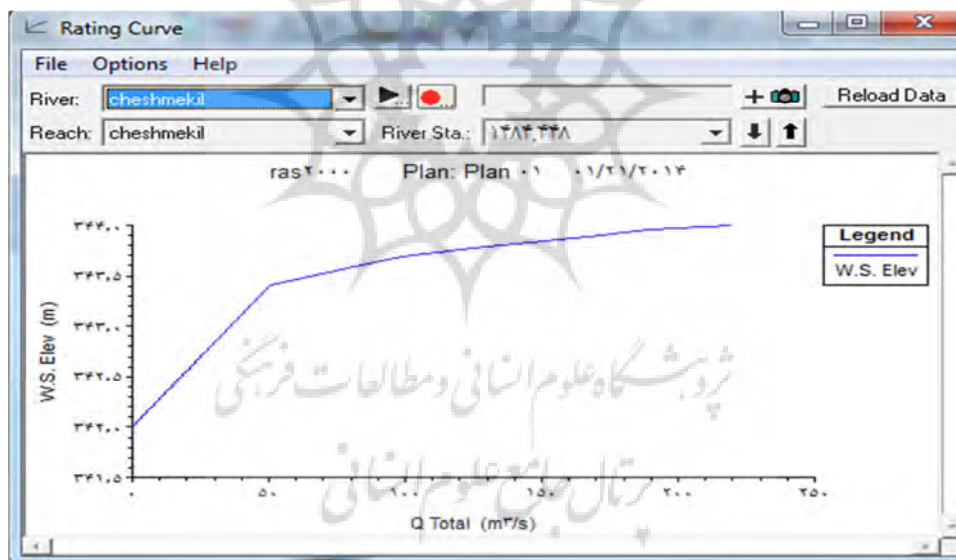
Rating Curve

File Options Help

River: cheshmekil

Reload Data

Reach: cheshmekil River Sta.: ۱۴۸۴.۴۴۸

ras۲۰۰۰ Plan: Plan ۰۱ ۰۱/۲۱/۲۰۱۴

Legend

W.S. Elev

W.S. Elev (m)

۳۴۴.۰
۳۴۳.۵
۳۴۳.۰
۳۴۲.۵
۳۴۲.۰
۳۴۱.۵

۰ ۵۰ ۱۰۰ ۱۵۰ ۲۰۰ ۲۵۰

Q Total (m۳/s)

پژوهشگاه علوم انسانی و مطالعات فرهنگی
پرتال جامع علوم انسانی